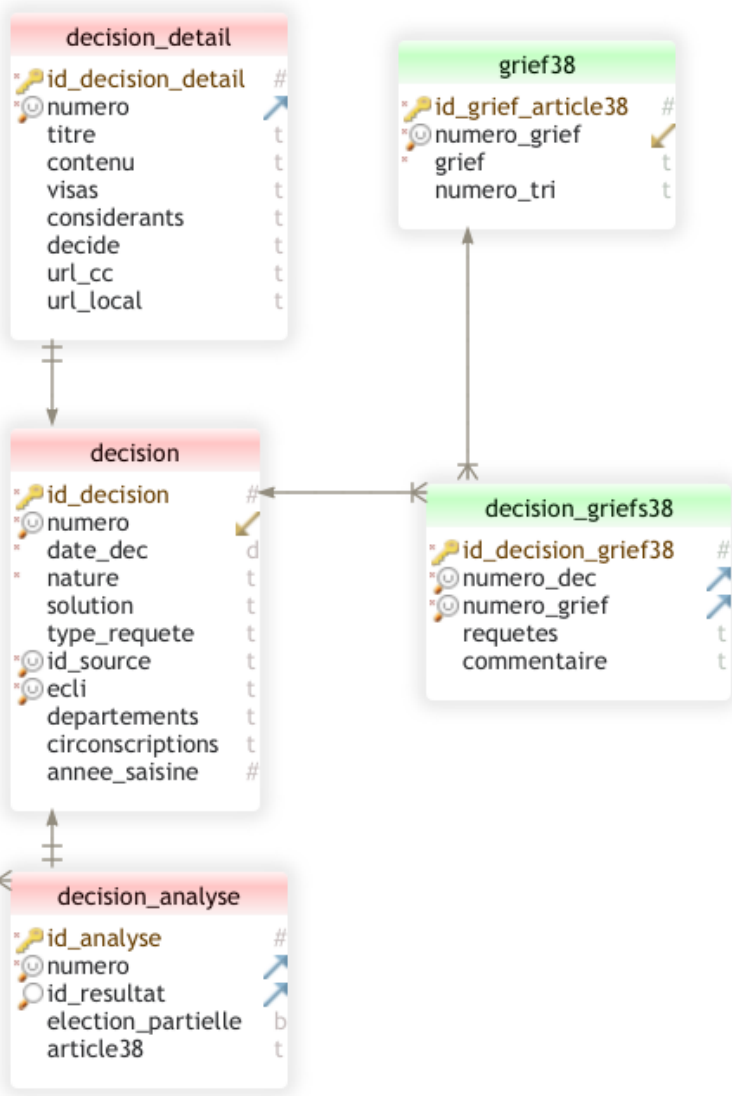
decision_detail
id_decision_detail #
numero
titre t
contenu t
visas t
considerants t
decide t
url_cc t
url_local t

grief38
id_grief_article38 #
numero_grief
grief t
numero_tri t

decision
id_decision #
numero
date_dec d
nature t
solution t
type_requete t
id_source t
ecli t
departements t
circonscriptions t
annee_saisine #

decision_griefs38
id_decision_grief38 #
numero_dec
numero_grief
requetes t
commentaire t

decision_analyse
id_analyse #
numero
id_resultat
election_partielle b
article38 t